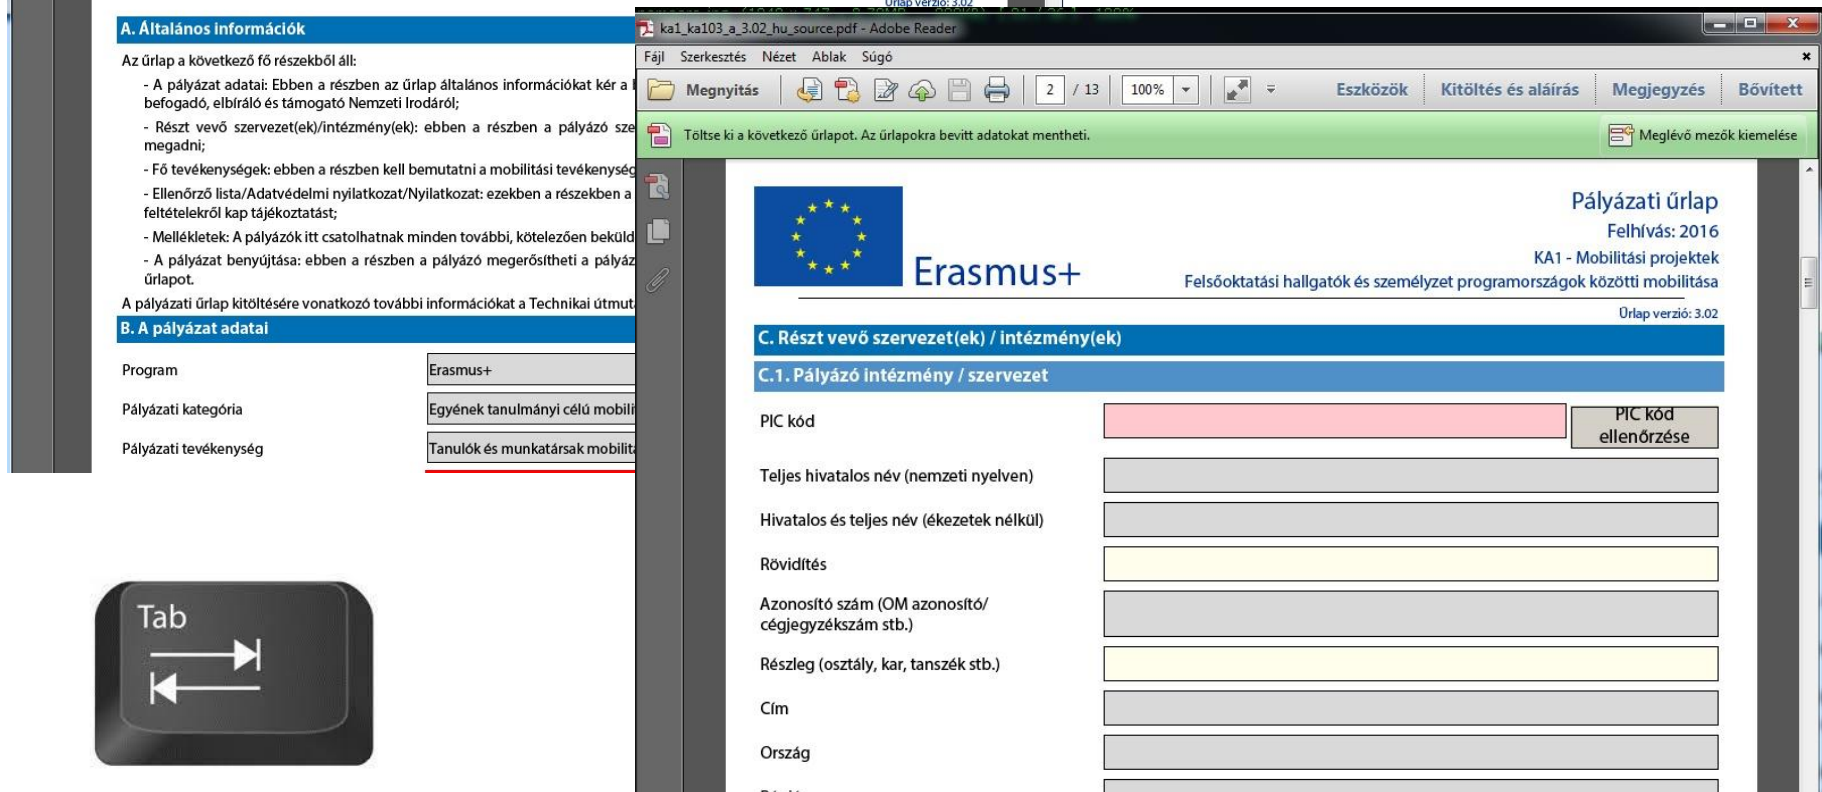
A. Általános információk

Az űrlap a következő fő részekből áll:

- A pályázat adatai: Ebben a részben az űrlap általános információkat kér a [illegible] befogadó, elbíráló és támogató Nemzeti Irodáról;

- Részt vevő szervezet(ek)/intézmény(ek): ebben a részben a pályázó sze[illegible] megadni;

- Fő tevékenységek: ebben a részben kell bemutatni a mobilitási tevékenység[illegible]

- Ellenőrző lista/Adatvédelmi nyilatkozat/Nyilatkozat: ezekben a részekben a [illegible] feltételekről kap tájékoztatást;

- Mellékletek: A pályázók itt csatolhatnak minden további, kötelezően beküld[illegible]

- A pályázat benyújtása: ebben a részben a pályázó megerősítheti a pályáz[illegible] űrlapot.

A pályázati űrlap kitöltésére vonatkozó további információkat a Technikai útmut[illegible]

B. A pályázat adatai

| Program | Erasmus+ |
|---|---|
| Pályázati kategória | Egyének tanulmányi célú mobili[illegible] |
| Pályázati tevékenység | Tanulók és munkatársak mobilit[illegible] |

Tab

Űrlap verzió: 3.02

ka1_ka103_a_3.02_hu_source.pdf - Adobe Reader

Fájl Szerkesztés Nézet Ablak Súgó

Megnyitás 2 / 13 100% Eszközök Kitöltés és aláírás Megjegyzés Bővített

Töltse ki a következő űrlapot. Az űrlapokra bevitt adatokat mentheti.

Meglévő mezők kiemelése

Erasmus+

Pályázati űrlap
Felhívás: 2016
KA1 - Mobilitási projektek
Felsőoktatási hallgatók és személyzet programországok közötti mobilitása

Űrlap verzió: 3.02

C. Részt vevő szervezet(ek) / intézmény(ek)

C.1. Pályázó intézmény / szervezet

PIC kód

PIC kód ellenőrzése

Teljes hivatalos név (nemzeti nyelven)

Hivatalos és teljes név (ékezetek nélkül)

Rövidítés

Azonosító szám (OM azonosító/ cégjegyzékszám stb.)

Részleg (osztály, kar, tanszék stb.)

Cím

Ország

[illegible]